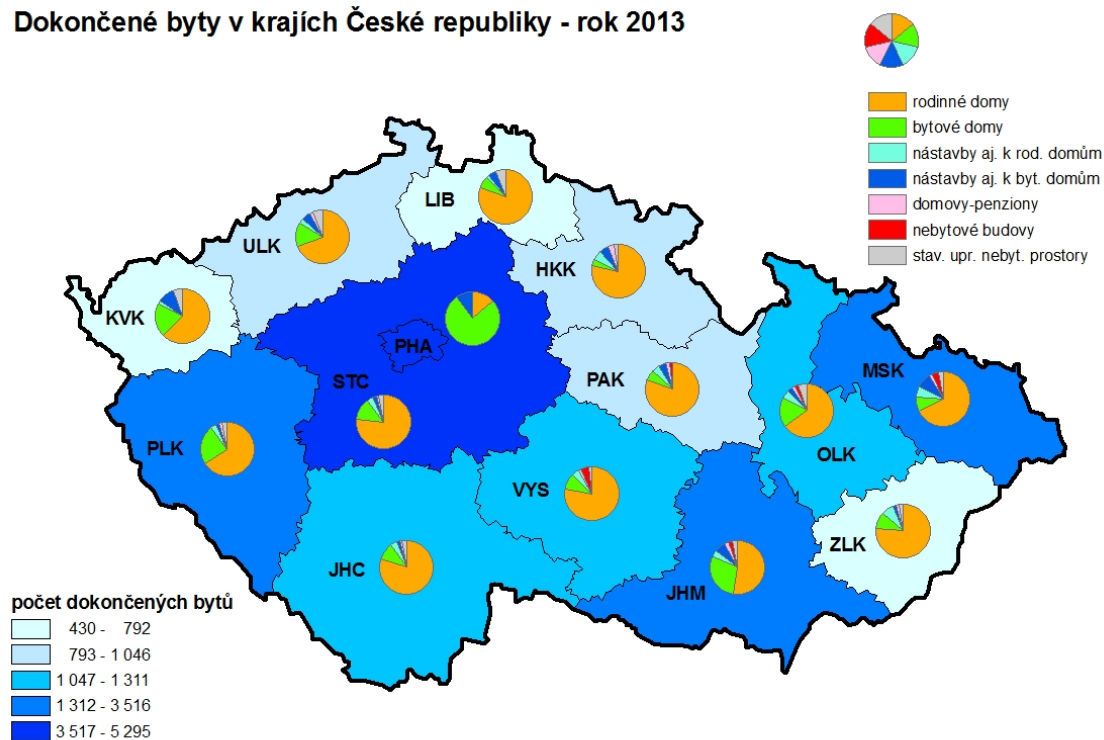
Dokončené byty v krajích České republiky - rok 2013

rodinné domy
bytové domy
nástavby aj. k rod. domům
nástavby aj. k byt. domům
domovy-penziony
nebytové budovy
stav. upr. nebyt. prostory

LIB
ULK
HKK
KVK
PHA
STC
PAK
MSK
PLK
OLK
VYS
ZLK
JHC
JHM

počet dokončených bytů
430 - 792
793 - 1 046
1 047 - 1 311
1 312 - 3 516
3 517 - 5 295